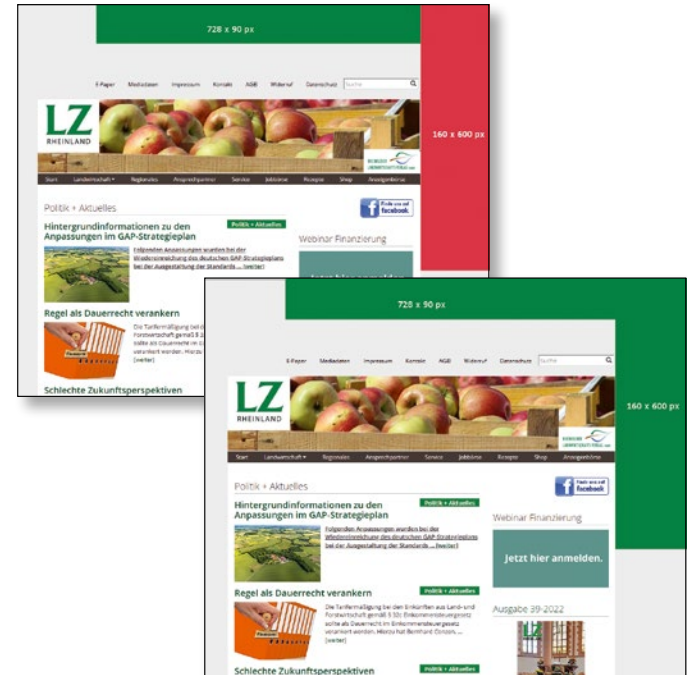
728 x 90 px

E-Paper Mediadaten Impressum Kontakt AGB Widerruf Datenschutz Suche

LZ RHEINLAND

160 x 600 px

Start Landwirtschaft Regionales Ansprechpartner Service Jobbörse Rezepte Shop Anzeigenbörse

Politik + Aktuelles

Finde uns auf facebook

Hintergrundinformationen zu den Anpassungen im GAP-Strategieplan

Politik + Aktuelles

Folgenden Anpassungen wurden bei der Wiedereinreichung des deutschen GAP-Strategieplans bei der Ausgestaltung der Standards ... [weiter]

Webinar Finanzierung

Regel als Dauerrecht verankern

Schlechte Zukunftsperspektiven

728 x 90 px

E-Paper Mediadaten Impressum Kontakt AGB Widerruf Datenschutz Suche

LZ RHEINLAND

160 x 600 px

Start Landwirtschaft Regionales Ansprechpartner Service Jobbörse Rezepte Shop Anzeigenbörse

Politik + Aktuelles

Finde uns auf facebook

Hintergrundinformationen zu den Anpassungen im GAP-Strategieplan

Politik + Aktuelles

Folgenden Anpassungen wurden bei der Wiedereinreichung des deutschen GAP-Strategieplans bei der Ausgestaltung der Standards ... [weiter]

Webinar Finanzierung

Jetzt hier anmelden.

Regel als Dauerrecht verankern

Politik + Aktuelles

Die Tarifermäßigung bei den Einkünften aus Land- und Forstwirtschaft gemäß § 32c Einkommensteuergesetz sollte als Dauerrecht im Einkommensteuergesetz verankert werden. Hierzu hat Bernhard Conzen, ... [weiter]

Ausgabe 39-2022

Schlechte Zukunftsperspektiven

Politik + Aktuelles